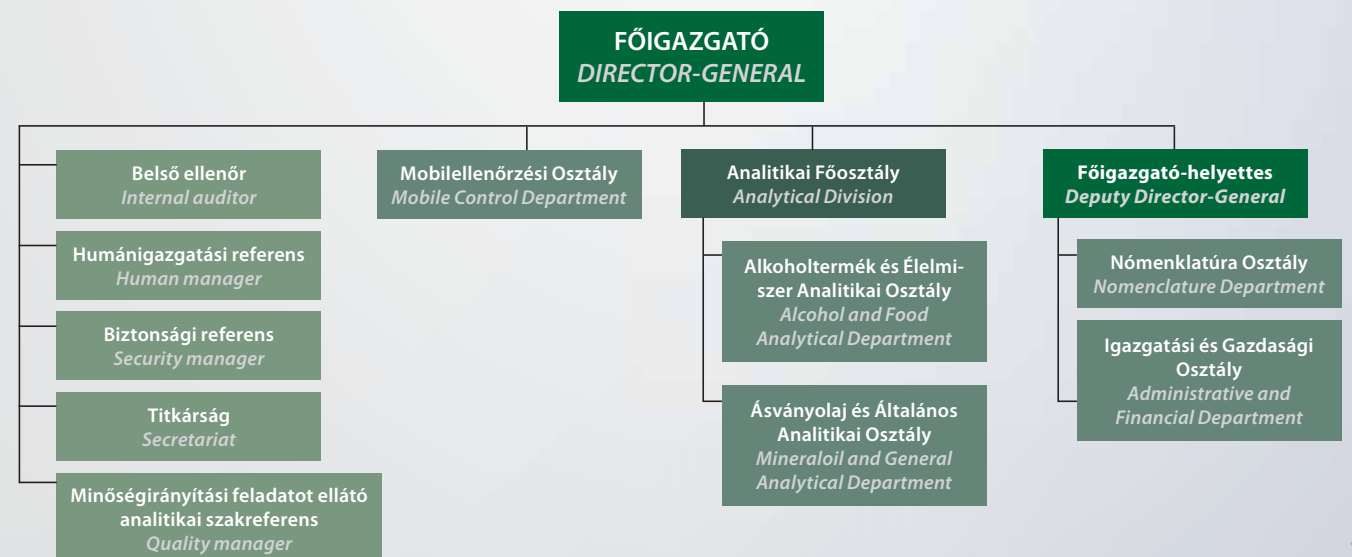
FŐIGAZGATÓ
DIRECTOR-GENERAL

Belső ellenőr
Internal auditor

Humánigazgatási referens
Human manager

Biztonsági referens
Security manager

Titkárság
Secretariat

Minőségirányítási feladatot ellátó analitikai szakreferens
Quality manager

Mobilellenőrzési Osztály
Mobile Control Department

Analitikai Főosztály
Analytical Division

Alkoholtermék és Élelmiszer Analitikai Osztály
Alcohol and Food Analytical Department

Ásványolaj és Általános Analitikai Osztály
Mineraloil and General Analytical Department

Főigazgató-helyettes
Deputy Director-General

Nómenklatúra Osztály
Nomenclature Department

Igazgatási és Gazdasági Osztály
Administrative and Financial Department